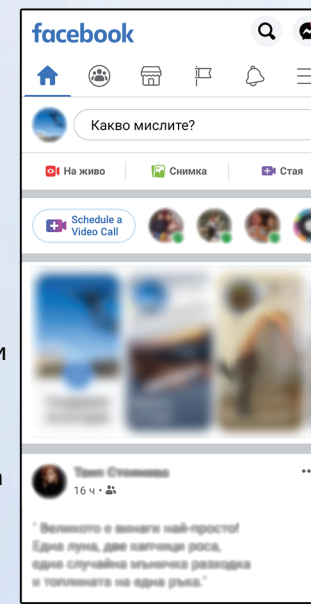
facebook

Какво мислите?

На живо
Снимка
Стая

Schedule a Video Call

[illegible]

16 ч ·

" Великото е винаги най-просто! Една луна, две капчици роса, една случайна мъничка разходка и топлината на една ръка."

и

н